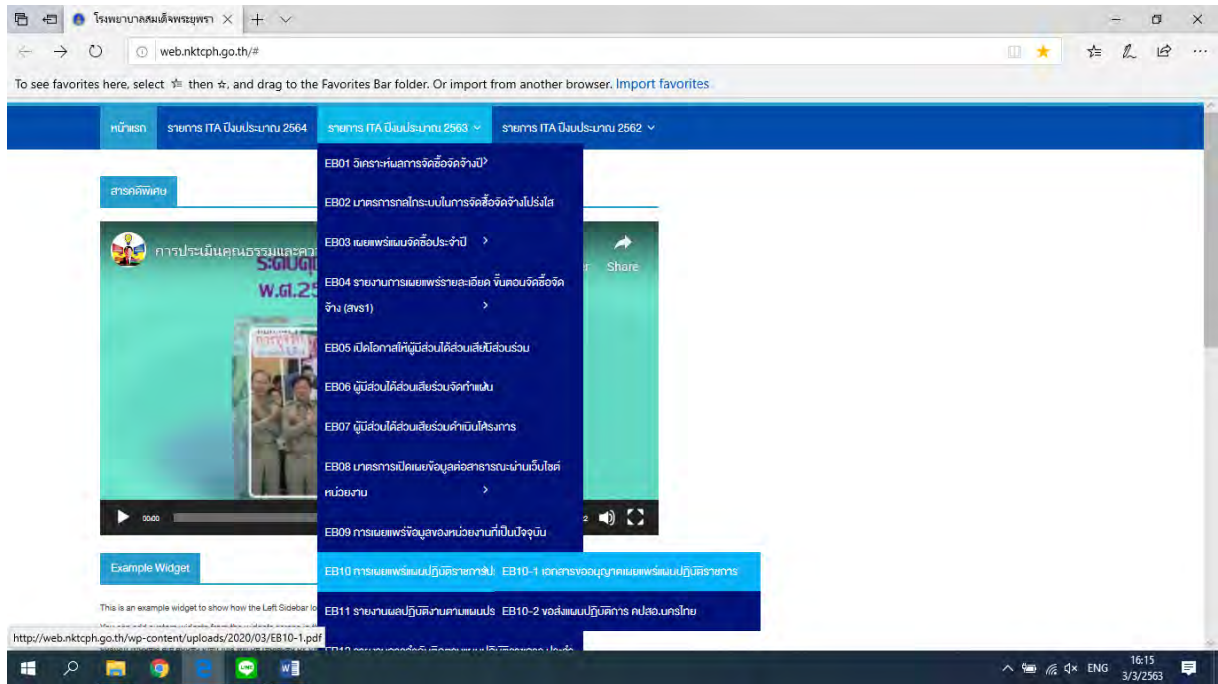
โรงพยาบาลสมเด็จพระยุพรา ×

web.nktcph.go.th/#

To see favorites here, select ☆ then ☆, and drag to the Favorites Bar folder. Or import from another browser. Import favorites

หน้าแรก | รายการ ITA ปีงบประมาณ 2564 | รายการ ITA ปีงบประมาณ 2563 | รายการ ITA ปีงบประมาณ 2562

EB01 วิเคราะห์ผลการจัดซื้อจัดจ้างปี

EB02 มาตรการกลไกระบบในการจัดซื้อจัดจ้างโปร่งใส

EB03 เผยแพร่แผนจัดซื้อประจำปี

EB04 รายงานการเผยแพร่รายละเอียด ขั้นตอนจัดซื้อจัดจ้าง (สขร1)

EB05 เปิดโอกาสให้ผู้มีส่วนได้ส่วนเสียมีส่วนร่วม

EB06 ผู้มีส่วนได้ส่วนเสียร่วมจัดทำแผน

EB07 ผู้มีส่วนได้ส่วนเสียร่วมดำเนินโครงการ

EB08 มาตรการเปิดเผยข้อมูลต่อสาธารณะผ่านเว็บไซต์หน่วยงาน

EB09 การเผยแพร่ข้อมูลของหน่วยงานที่เป็นปัจจุบัน

EB10 การเผยแพร่แผนปฏิบัติราชการป: EB10-1 เอกสารขออนุญาตเผยแพร่แผนปฏิบัติราชการ

EB11 รายงานผลปฏิบัติงานตามแผนปร EB10-2 ขอส่งแผนปฏิบัติการ คปสอ.นครไทย

สารคดีพิเศษ

การประเมินคุณธรรมและควา

ระดับ

พ.ศ.25

Share

00:00

Example Widget

This is an example widget to show how the Left Sidebar lo

http://web.nktcph.th/wp-content/uploads/2020/03/EB10-1.pdf

ENG 16:15 3/3/2563